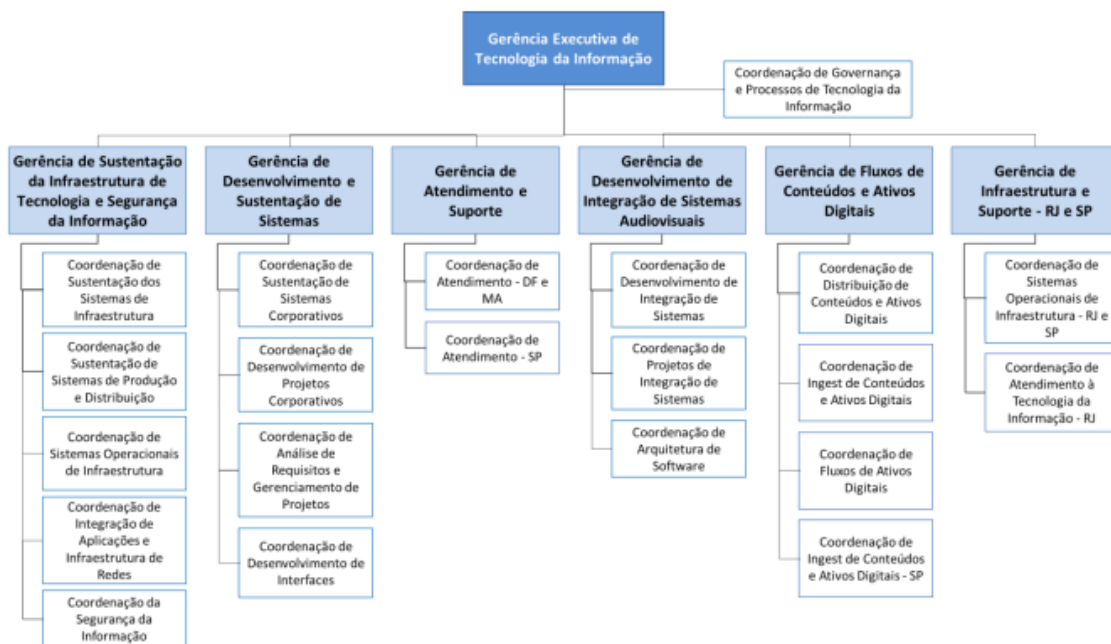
Gerência Executiva de Tecnologia da Informação

Coordenação de Governança e Processos de Tecnologia da Informação

Gerência de Sustentação da Infraestrutura de Tecnologia e Segurança da Informação

Coordenação de Sustentação dos Sistemas de Infraestrutura

Coordenação de Sustentação de Sistemas de Produção e Distribuição

Coordenação de Sistemas Operacionais de Infraestrutura

Coordenação de Integração de Aplicações e Infraestrutura de Redes

Coordenação da Segurança da Informação

Gerência de Desenvolvimento e Sustentação de Sistemas

Coordenação de Sustentação de Sistemas Corporativos

Coordenação de Desenvolvimento de Projetos Corporativos

Coordenação de Análise de Requisitos e Gerenciamento de Projetos

Coordenação de Desenvolvimento de Interfaces

Gerência de Atendimento e Suporte

Coordenação de Atendimento - DF e MA

Coordenação de Atendimento - SP

Gerência de Desenvolvimento de Integração de Sistemas Audiovisuais

Coordenação de Desenvolvimento de Integração de Sistemas

Coordenação de Projetos de Integração de Sistemas

Coordenação de Arquitetura de Software

Gerência de Fluxos de Conteúdos e Ativos Digitais

Coordenação de Distribuição de Conteúdos e Ativos Digitais

Coordenação de Ingest de Conteúdos e Ativos Digitais

Coordenação de Fluxos de Ativos Digitais

Coordenação de Ingest de Conteúdos e Ativos Digitais - SP

Gerência de Infraestrutura e Suporte - RJ e SP

Coordenação de Sistemas Operacionais de Infraestrutura - RJ e SP

Coordenação de Atendimento à Tecnologia da Informação - RJ